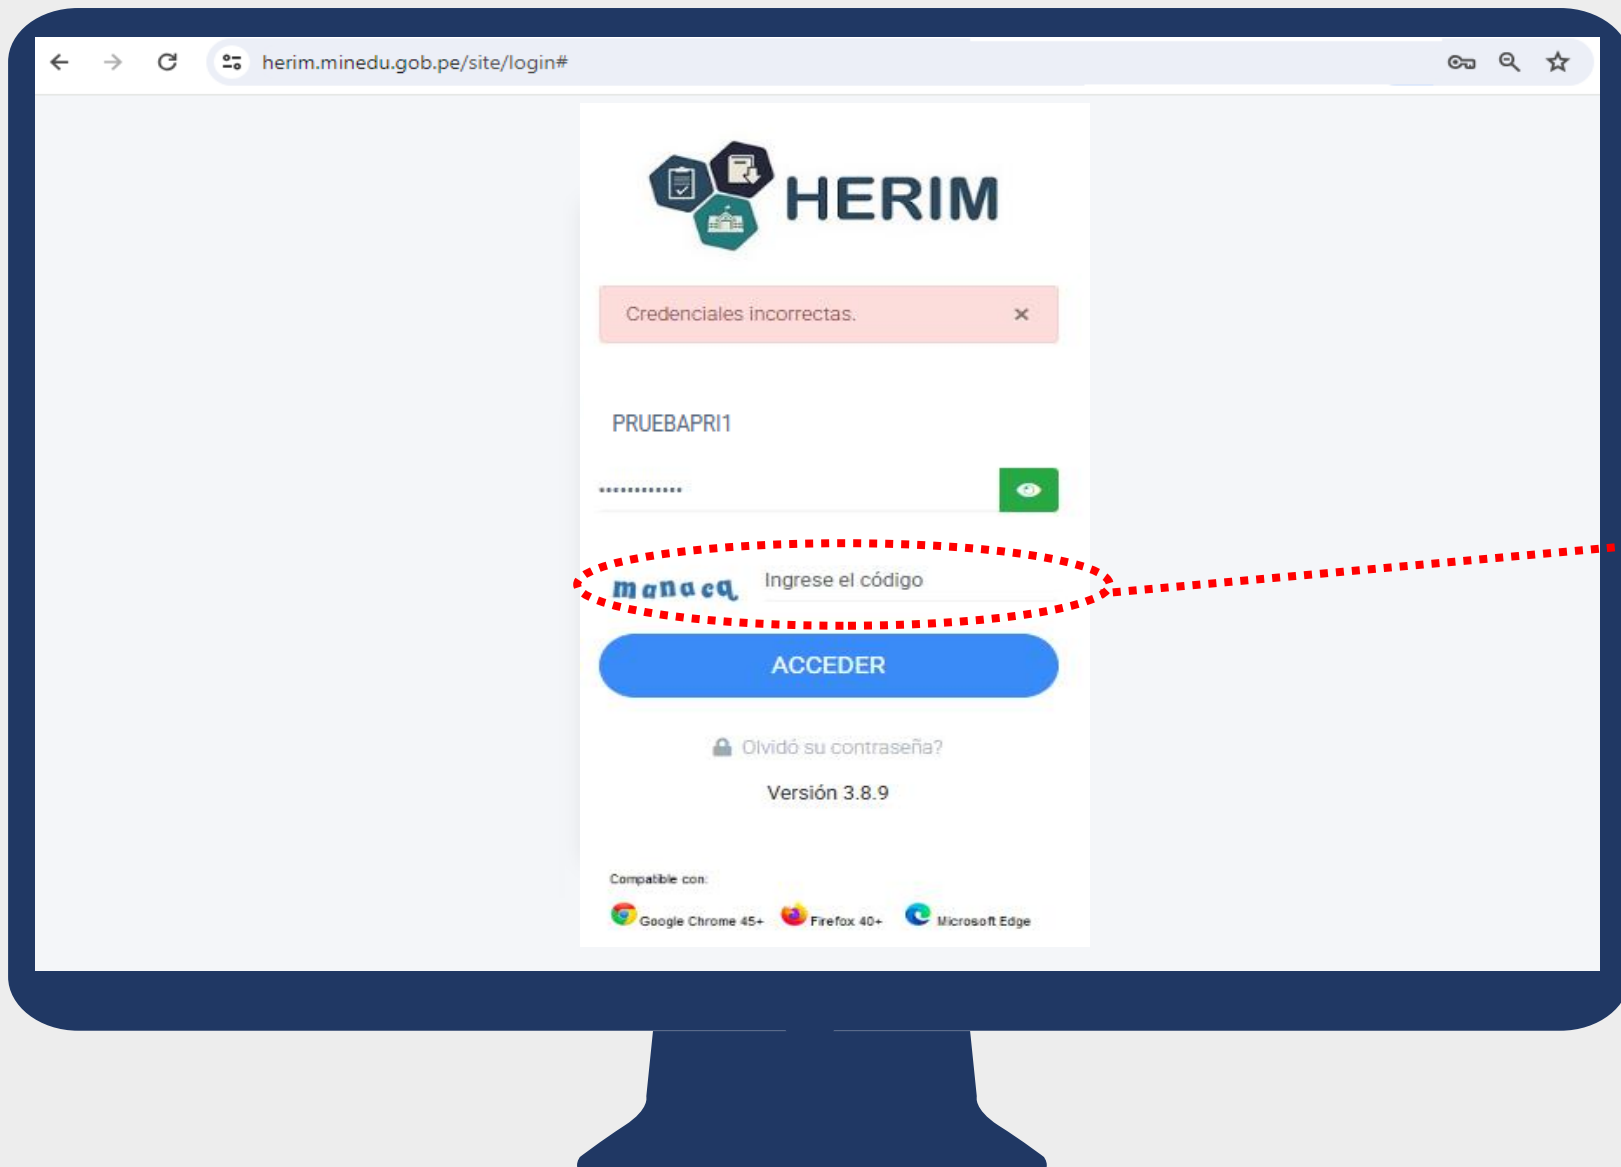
herim.minedu.gob.pe/site/login#

HERIM

Credenciales incorrectas. ×

PRUEBAPRI1

•••••••••••••

manacq Ingrese el código

ACCEDER

Olvidó su contraseña?

Versión 3.8.9

Compatible con:

Google Chrome 45+ Firefox 40+ Microsoft Edge